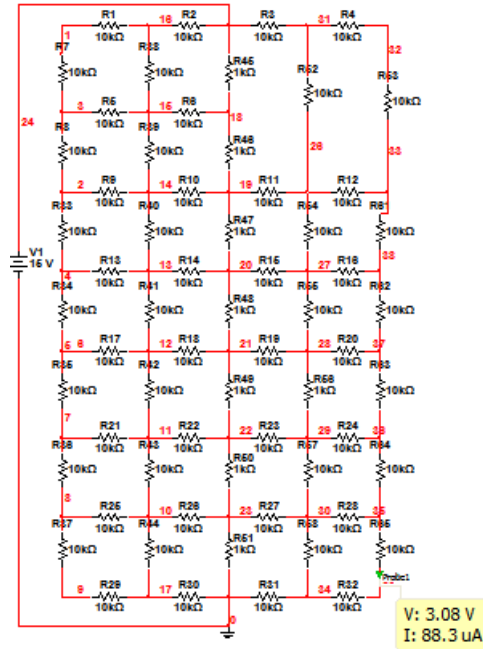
R1 10kΩ 16 R2 10kΩ R3 10kΩ 31 R4 10kΩ
1 R7 10kΩ R38 10kΩ R45 1kΩ R52 10kΩ 32 R53 10kΩ
24
3 R5 10kΩ 15 R6 10kΩ 18
R8 10kΩ R39 10kΩ R46 1kΩ 26 33
2 R9 10kΩ 14 R10 10kΩ 19 R11 10kΩ R12 10kΩ
R33 10kΩ R40 10kΩ R47 1kΩ R54 10kΩ R8 10kΩ
V1 15 V
4 R13 10kΩ 13 R14 10kΩ 20 R15 10kΩ 27 R16 10kΩ 38
R34 10kΩ R41 10kΩ R48 1kΩ R55 10kΩ R62 10kΩ
5 6 R17 10kΩ 12 R18 10kΩ 21 R19 10kΩ 28 R20 10kΩ 37
R35 10kΩ R42 10kΩ R49 1kΩ R56 1kΩ R63 10kΩ
7
R36 R21 10kΩ R43 11 R22 10kΩ 22 R23 10kΩ 29 R24 10kΩ 36
10kΩ 10kΩ R50 1kΩ R57 10kΩ R64 10kΩ
8
R25 10kΩ 10 R26 10kΩ 23 R27 10kΩ 30 R28 10kΩ 35
R37 10kΩ R44 10kΩ R51 1kΩ R58 10kΩ R65 10kΩ
Probe1
9 R29 10kΩ 17 R30 10kΩ R31 10kΩ 34 R32 10kΩ
0
V: 3.08 V
I: 88.3 uA